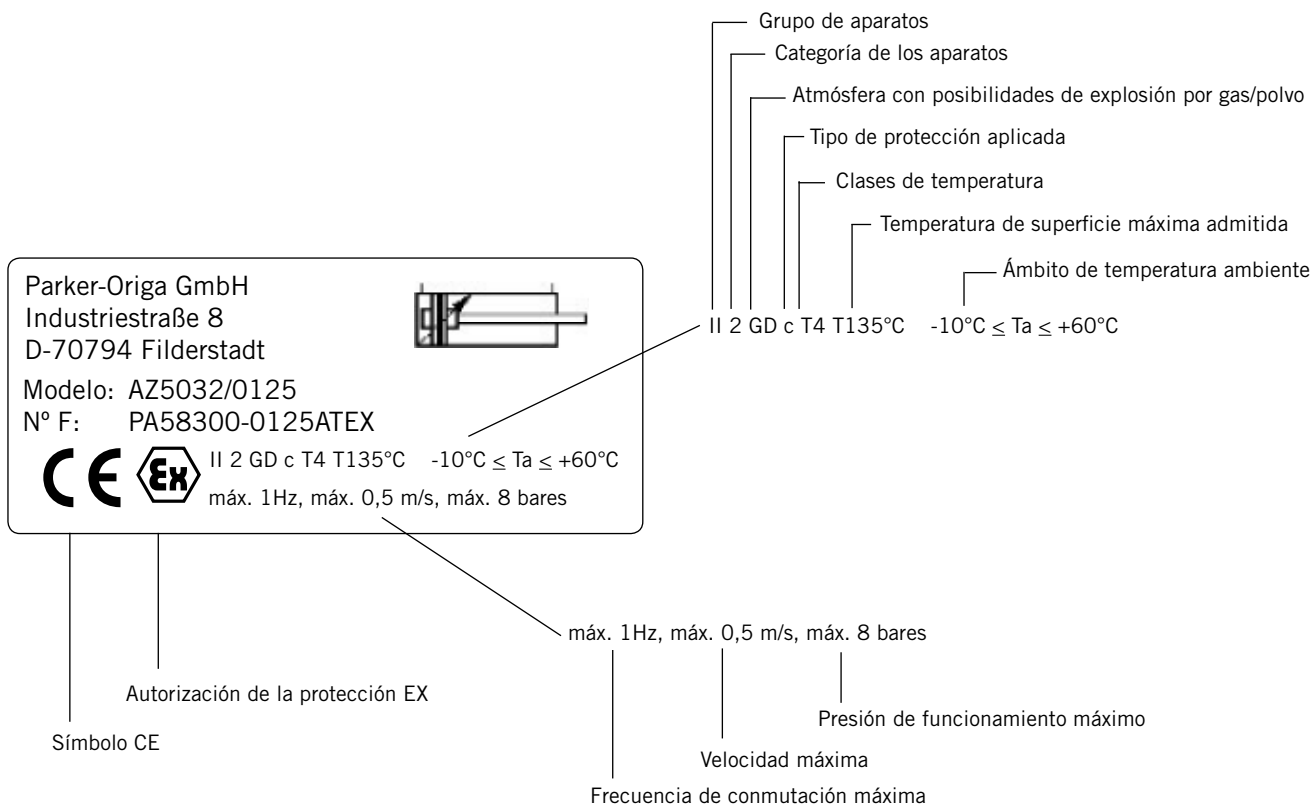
Grupo de aparatos

Categoría de los aparatos

Atmósfera con posibilidades de explosión por gas/polvo

Tipo de protección aplicada

Clases de temperatura

Temperatura de superficie máxima admitida

Ámbito de temperatura ambiente

II 2 GD c T4 T135°C $-10°C \leq Ta \leq +60°C$

Parker-Origa GmbH
Industriestraße 8
D-70794 Filderstadt

Modelo: AZ5032/0125
Nº F: PA58300-0125ATEX

CE Ex II 2 GD c T4 T135°C $-10°C \leq Ta \leq +60°C$
máx. 1Hz, máx. 0,5 m/s, máx. 8 bares

máx. 1Hz, máx. 0,5 m/s, máx. 8 bares

Autorización de la protección EX

Presión de funcionamiento máximo

Símbolo CE

Velocidad máxima

Frecuencia de conmutación máxima